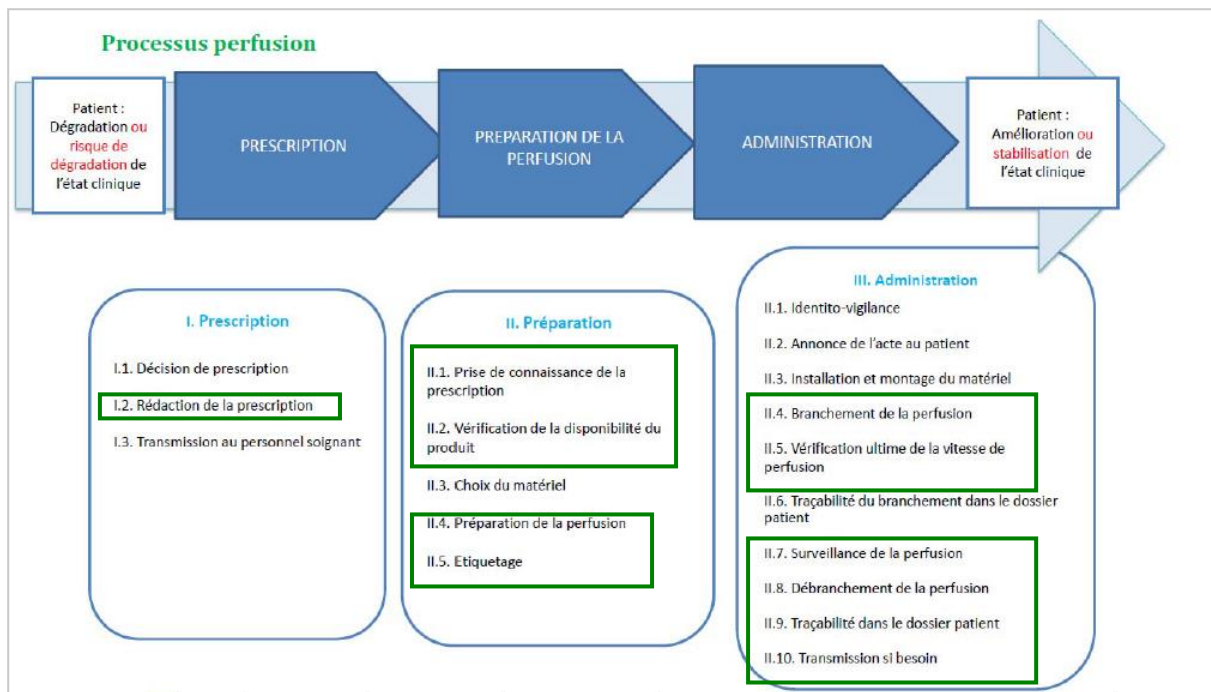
Processus perfusion

Patient : Dégradation ou risque de dégradation de l'état clinique

PRESCRIPTION

PREPARATION DE LA PERFUSION

ADMINISTRATION

Patient : Amélioration ou stabilisation de l'état clinique

I. Prescription

I.1. Décision de prescription

I.2. Rédaction de la prescription

I.3. Transmission au personnel soignant

II. Préparation

II.1. Prise de connaissance de la prescription

II.2. Vérification de la disponibilité du produit

II.3. Choix du matériel

II.4. Préparation de la perfusion

II.5. Etiquetage

III. Administration

II.1. Identito-vigilance

II.2. Annonce de l'acte au patient

II.3. Installation et montage du matériel

II.4. Branchement de la perfusion

II.5. Vérification ultime de la vitesse de perfusion

II.6. Traçabilité du branchement dans le dossier patient

II.7. Surveillance de la perfusion

II.8. Débranchement de la perfusion

II.9. Traçabilité dans le dossier patient

II.10. Transmission si besoin